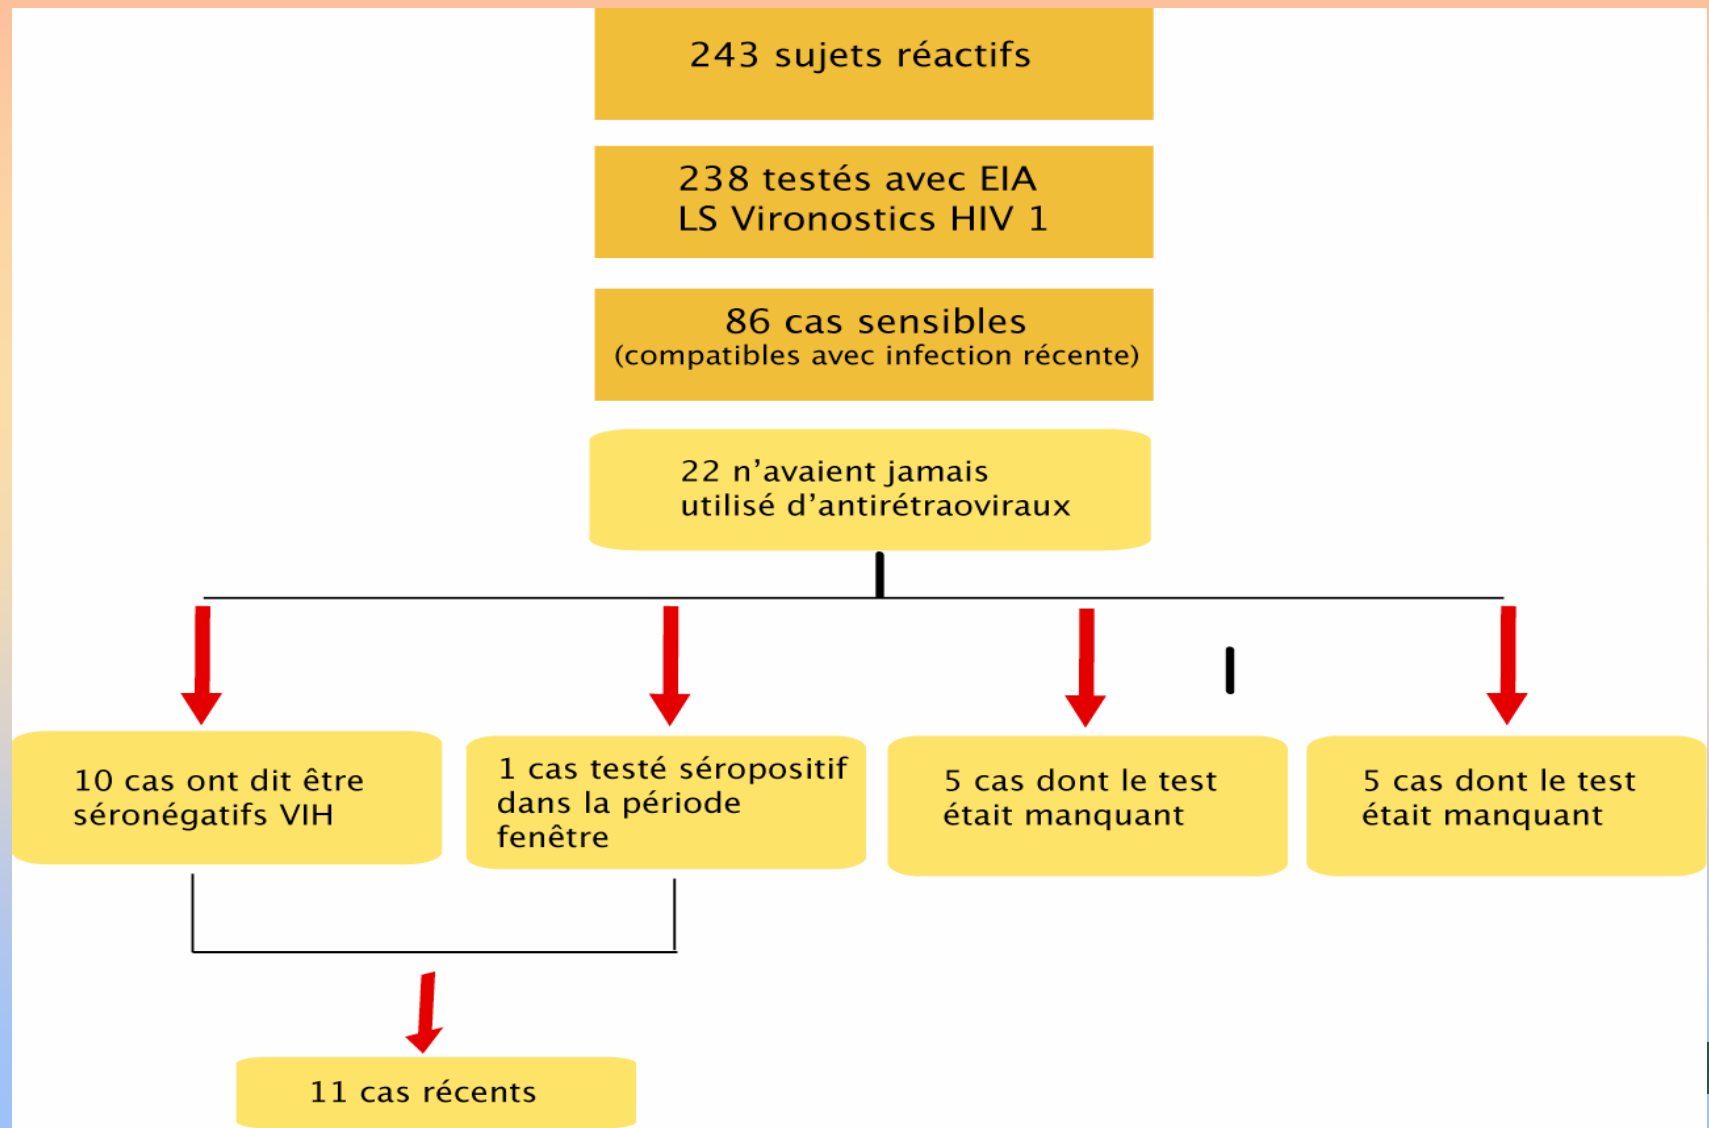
243 sujets réactifs

238 testés avec EIA
LS Vironostics HIV 1

86 cas sensibles
(compatibles avec infection récente)

22 n'avaient jamais utilisé d'antirétraoviraux

10 cas ont dit être séronégatifs VIH

1 cas testé séropositif dans la période fenêtre

5 cas dont le test était manquant

5 cas dont le test était manquant

11 cas récents